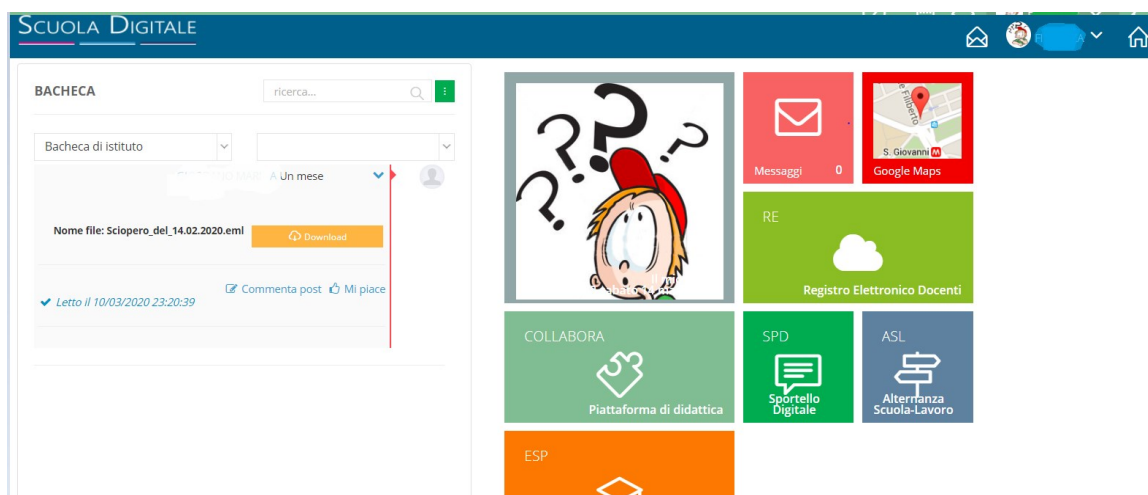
SCUOLA DIGITALE

BACHECA

ricerca...

Bacheca di istituto

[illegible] A Un mese

Nome file: Sciopero_del_14.02.2020.eml

Download

Commenta post Mi piace

Letto il 10/03/2020 23:20:39

Messaggi 0

Google Maps

S. Giovanni

RE

Registro Elettronico Docenti

COLLABORA

Piattaforma di didattica

SPD

Sportello Digitale

ASL

Alternanza Scuola-Lavoro

ESP